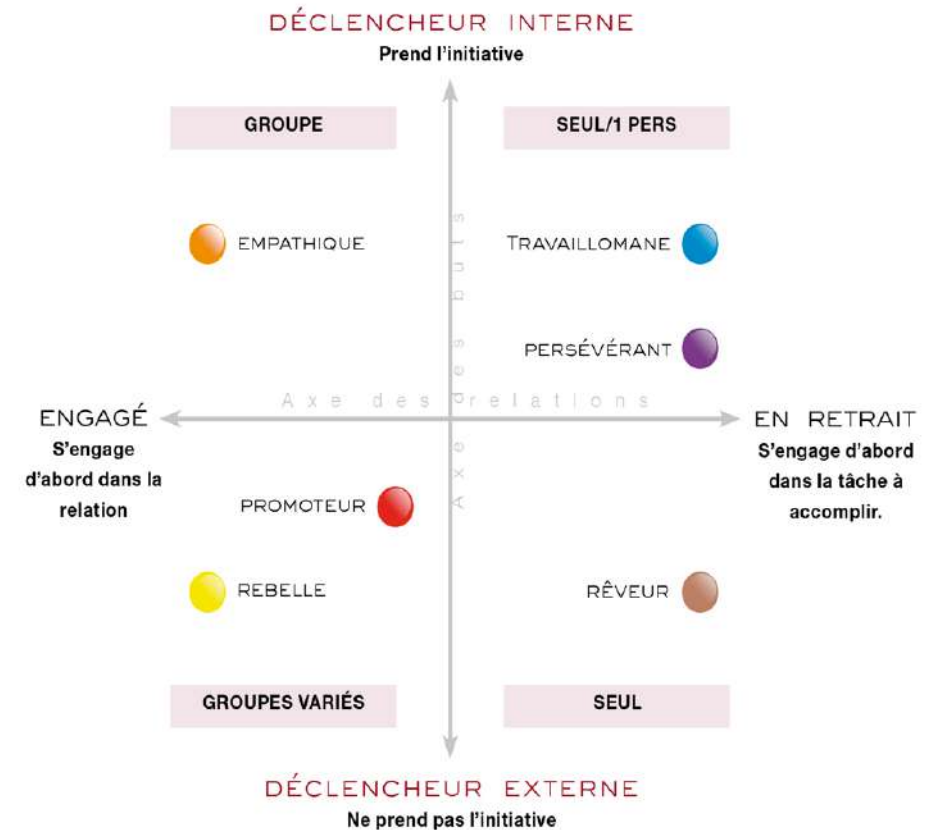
DÉCLENCHEUR INTERNE
Prend l'initiative

GROUPE

SEUL/1 PERS

EMPATHIQUE

TRAVAILLOMANE

PERSÉVÉRANT

Axe des buts

Axe des relations

ENGAGÉ
S'engage d'abord dans la relation

EN RETRAIT
S'engage d'abord dans la tâche à accomplir.

PROMOTEUR

REBELLE

RÊVEUR

GROUPES VARIÉS

SEUL

DÉCLENCHEUR EXTERNE
Ne prend pas l'initiative